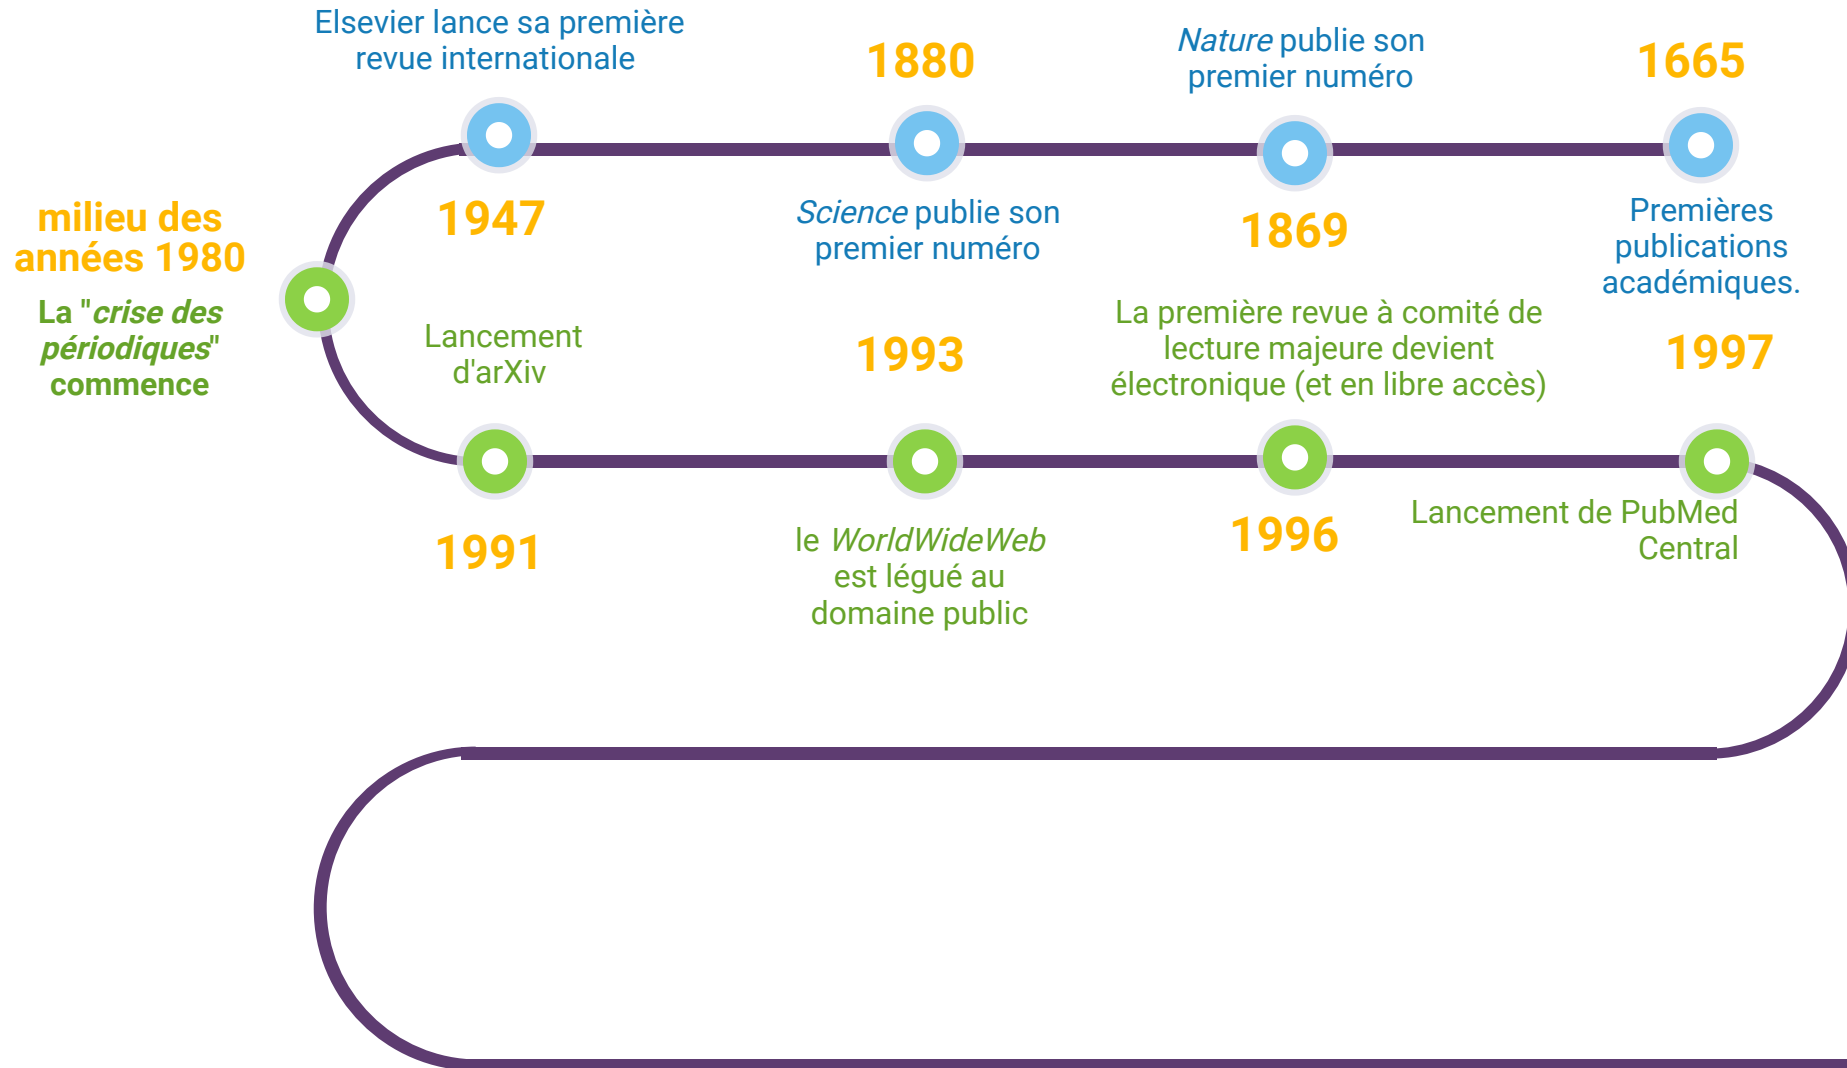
1665

Premières publications académiques.

Nature publie son premier numéro

1869

1880

Science publie son premier numéro

Elsevier lance sa première revue internationale

1947

milieu des années 1980

La "crise des périodiques" commence

Lancement d'arXiv

1991

1993

le WorldWideWeb est légué au domaine public

La première revue à comité de lecture majeure devient électronique (et en libre accès)

1996

1997

Lancement de PubMed Central